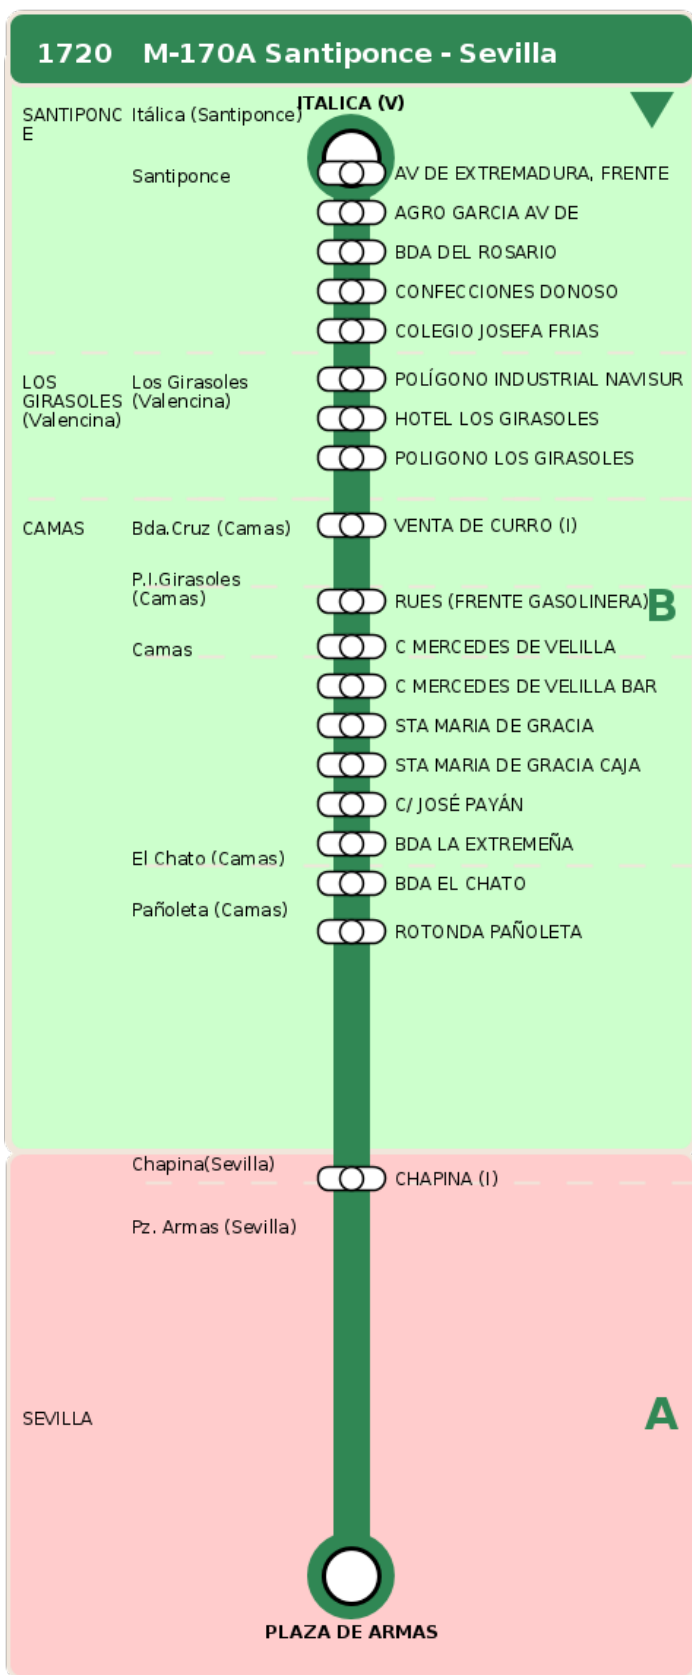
1720 M-170A Santiponce - Sevilla

SANTIPONCE Itálica (Santiponce) ITALICA (V)

Santiponce AV DE EXTREMADURA, FRENTE

AGRO GARCIA AV DE

BDA DEL ROSARIO

CONFECCIONES DONOSO

COLEGIO JOSEFA FRIAS

LOS GIRASOLES (Valencina) Los Girasoles (Valencina) POLÍGONO INDUSTRIAL NAVISUR

HOTEL LOS GIRASOLES

POLIGONO LOS GIRASOLES

CAMAS Bda.Cruz (Camas) VENTA DE CURRO (I)

P.I.Girasoles (Camas) RUES (FRENTE GASOLINERA)

B

Camas C MERCEDES DE VELILLA

C MERCEDES DE VELILLA BAR

STA MARIA DE GRACIA

STA MARIA DE GRACIA CAJA

C/ JOSÉ PAYÁN

BDA LA EXTREMEÑA

El Chato (Camas) BDA EL CHATO

Pañoleta (Camas) ROTONDA PAÑOLETA

Chapina(Sevilla) CHAPINA (I)

Pz. Armas (Sevilla)

SEVILLA

A

PLAZA DE ARMAS